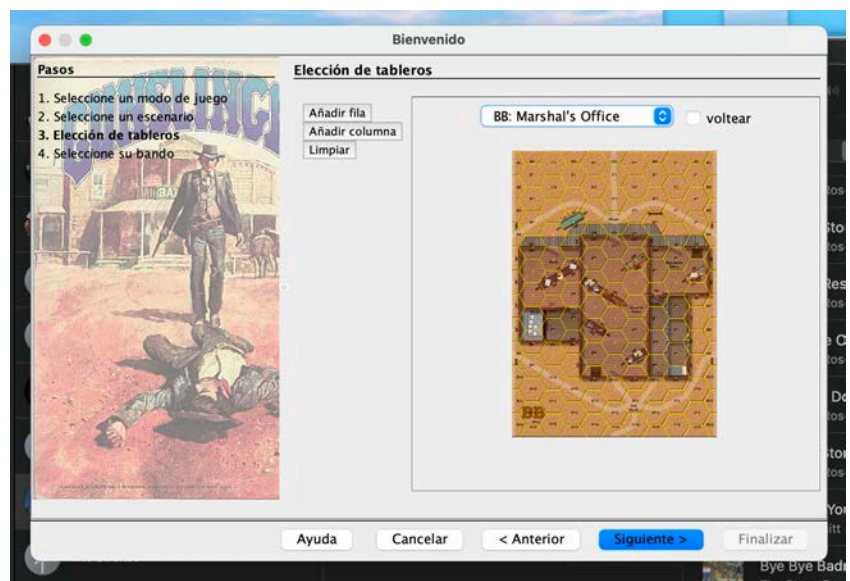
Bienvenido

Pasos

1. Seleccione un modo de juego
2. Seleccione un escenario
3. Elección de tableros
4. Seleccione su bando

Elección de tableros

Añadir fila
Añadir columna
Limpiar

BB: Marshal's Office

voltear

BB

Ayuda
Cancelar
< Anterior
Siguiente >
Finalizar

Bye Bye Badr